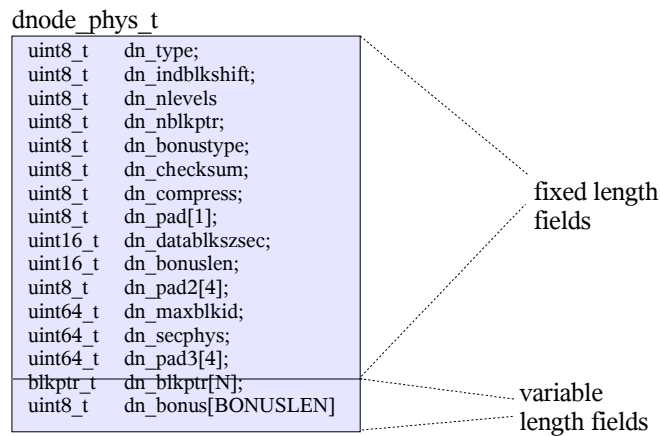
dnode_phys_t

uint8_t dn_type;
uint8_t dn_indblkshift;
uint8_t dn_nlevels
uint8_t dn_nblkptr;
uint8_t dn_bonustype;
uint8_t dn_checksum;
uint8_t dn_compress;
uint8_t dn_pad[1];
uint16_t dn_datablkszsec;
uint16_t dn_bonuslen;
uint8_t dn_pad2[4];
uint64_t dn_maxblkid;
uint64_t dn_secphys;
uint64_t dn_pad3[4];

blkptr_t dn_blkptr[N];
uint8_t dn_bonus[BONUSLEN]

fixed length fields

variable length fields